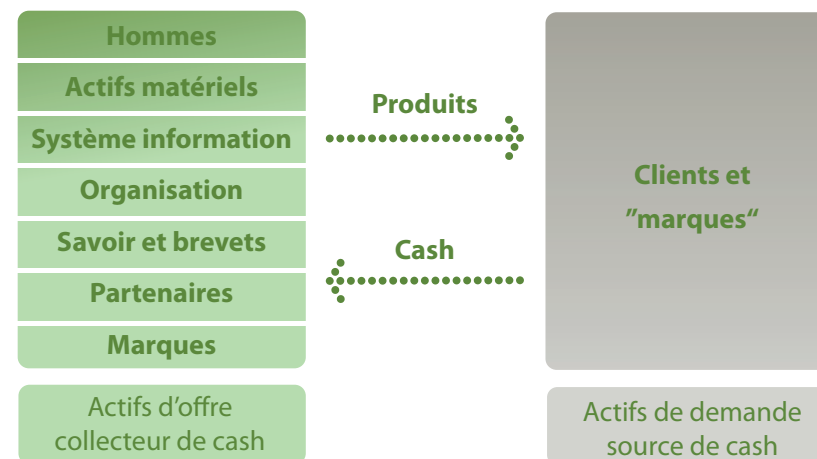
Hommes
Actifs matériels
Système information
Organisation
Savoir et brevets
Partenaires
Marques

Produits

Cash

Clients et ”marques“

Actifs d’offre collecteur de cash

Actifs de demande source de cash